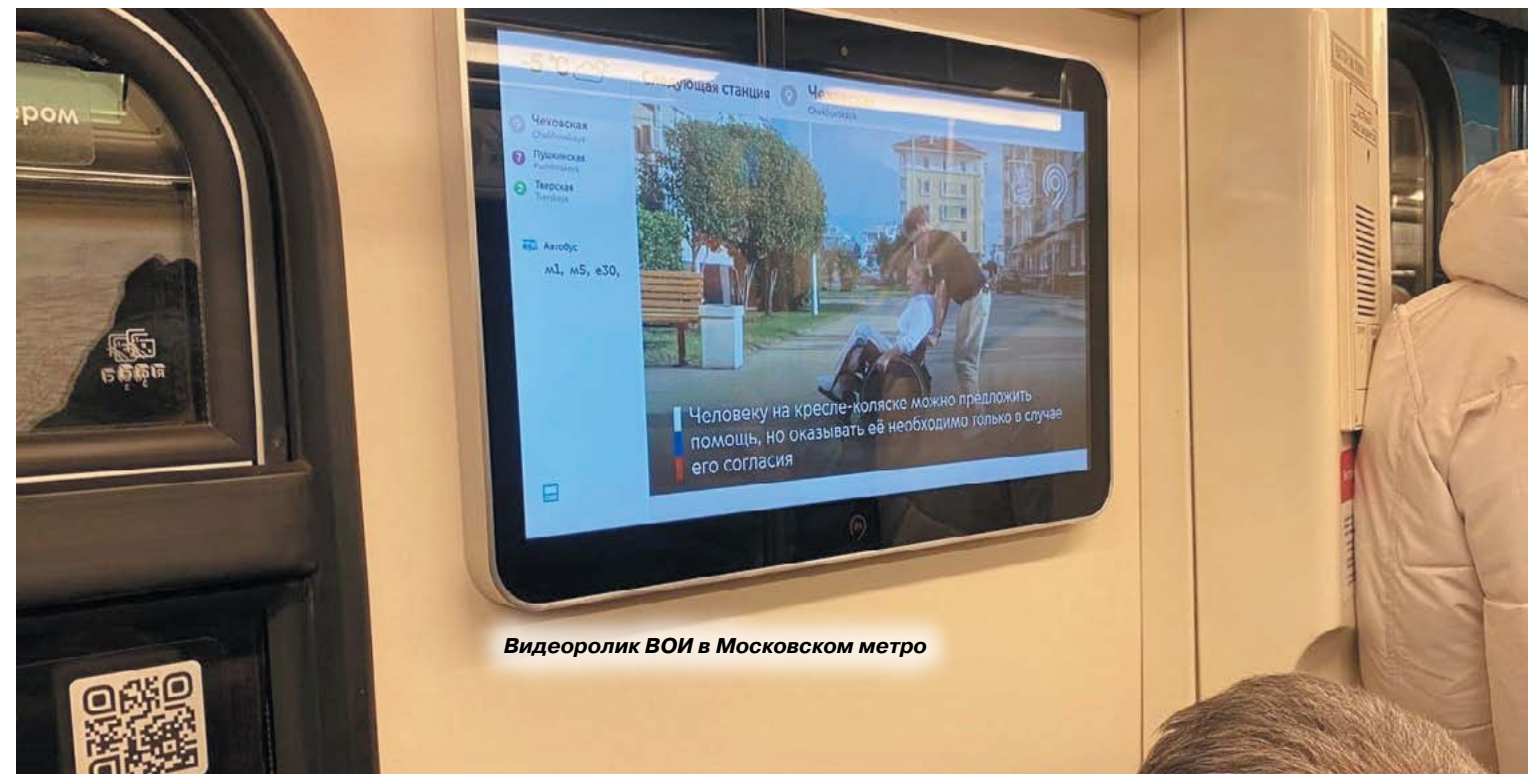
ером

-5 °C

Следующая станция Чеховская Chekhovskaya

Чеховская Chekhovskaya

Пушкинская Pushkinskaya

Тверская Tverskaya

Автобус

м1, м5, е30,

Человеку на кресле-коляске можно предложить помощь, но оказывать её необходимо только в случае его согласия

Видеоролик ВОИ в Московском метро